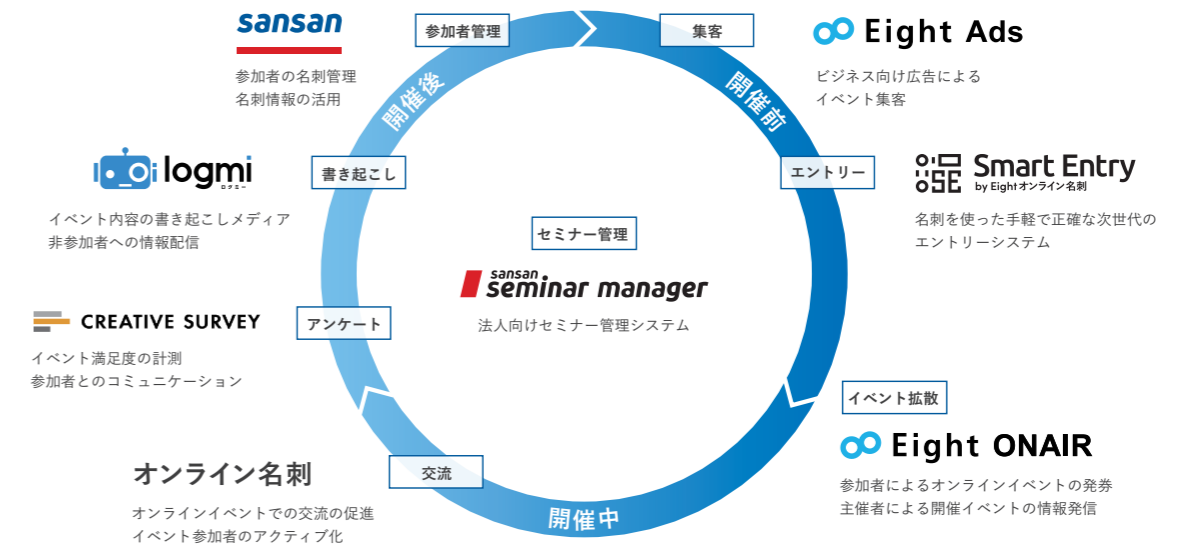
sansan
参加者の名刺管理
名刺情報の活用

参加者管理

集客

Eight Ads
ビジネス向け広告による
イベント集客

開催後

開催前

logmi
ログミー
イベント内容の書き起こしメディア
非参加者への情報配信

書き起こし

エントリー

Smart Entry
by Eightオンライン名刺
名刺を使った手軽で正確な次世代の
エントリーシステム

セミナー管理
sansan seminar manager
法人向けセミナー管理システム

CREATIVE SURVEY
イベント満足度の計測
参加者とのコミュニケーション

アンケート

イベント拡散

Eight ONAIR
参加者によるオンラインイベントの発券
主催者による開催イベントの情報発信

オンライン名刺
オンラインイベントでの交流の促進
イベント参加者のアクティブ化

交流

開催中